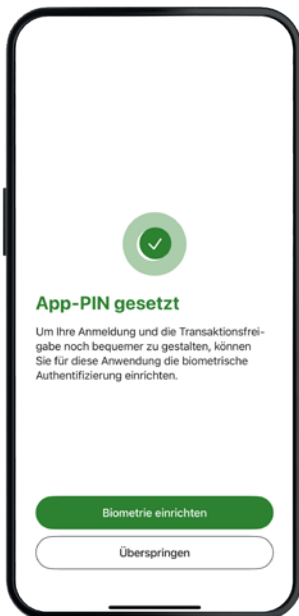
App-PIN gesetzt

Um Ihre Anmeldung und die Transaktionsfreigabe noch bequemer zu gestalten, können Sie für diese Anwendung die biometrische Authentifizierung einrichten.

Biometrie einrichten

Überspringen